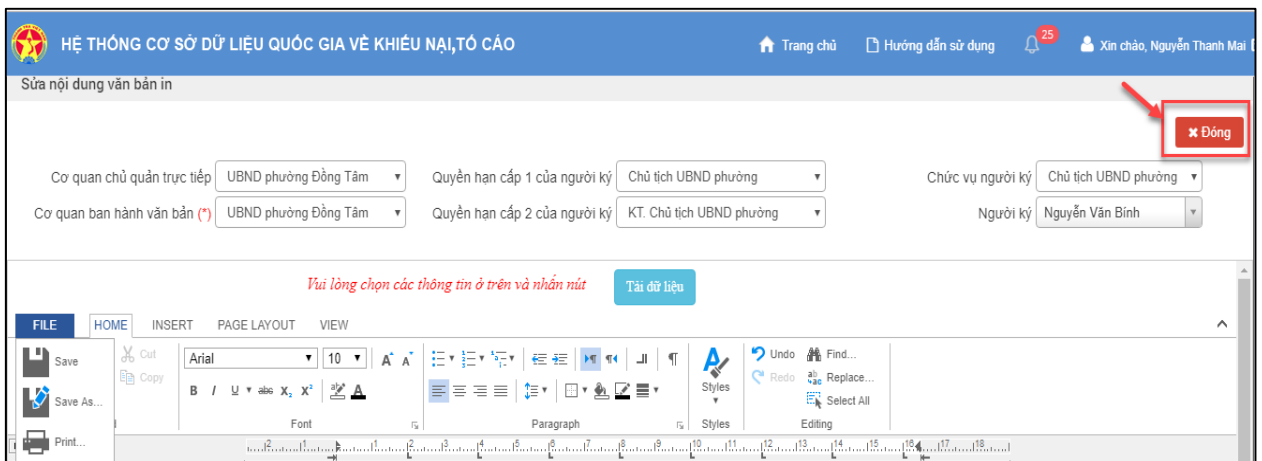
HỆ THỐNG CƠ SỞ DỮ LIỆU QUỐC GIA VỀ KHIẾU NẠI,TỐ CÁO

Trang chủ Hướng dẫn sử dụng 25 Xin chào, Nguyễn Thanh Mai

Sửa nội dung văn bản in

✖ Đóng

Cơ quan chủ quản trực tiếp UBND phường Đồng Tâm
Quyền hạn cấp 1 của người ký Chủ tịch UBND phường
Chức vụ người ký Chủ tịch UBND phường
Cơ quan ban hành văn bản (*) UBND phường Đồng Tâm
Quyền hạn cấp 2 của người ký KT. Chủ tịch UBND phường
Người ký Nguyễn Văn Bính

Vui lòng chọn các thông tin ở trên và nhấn nút Tải dữ liệu

FILE HOME INSERT PAGE LAYOUT VIEW

Save
Save As...
Print...

Cut
Copy

Arial 10
B I U abc $X_2$ $X^2$
Font

Paragraph

Styles
Styles

Undo
Redo
Find...
Replace...
Select All
Editing

1 2 3 4 5 6 7 8 9 10 11 12 13 14 15 16 17 18